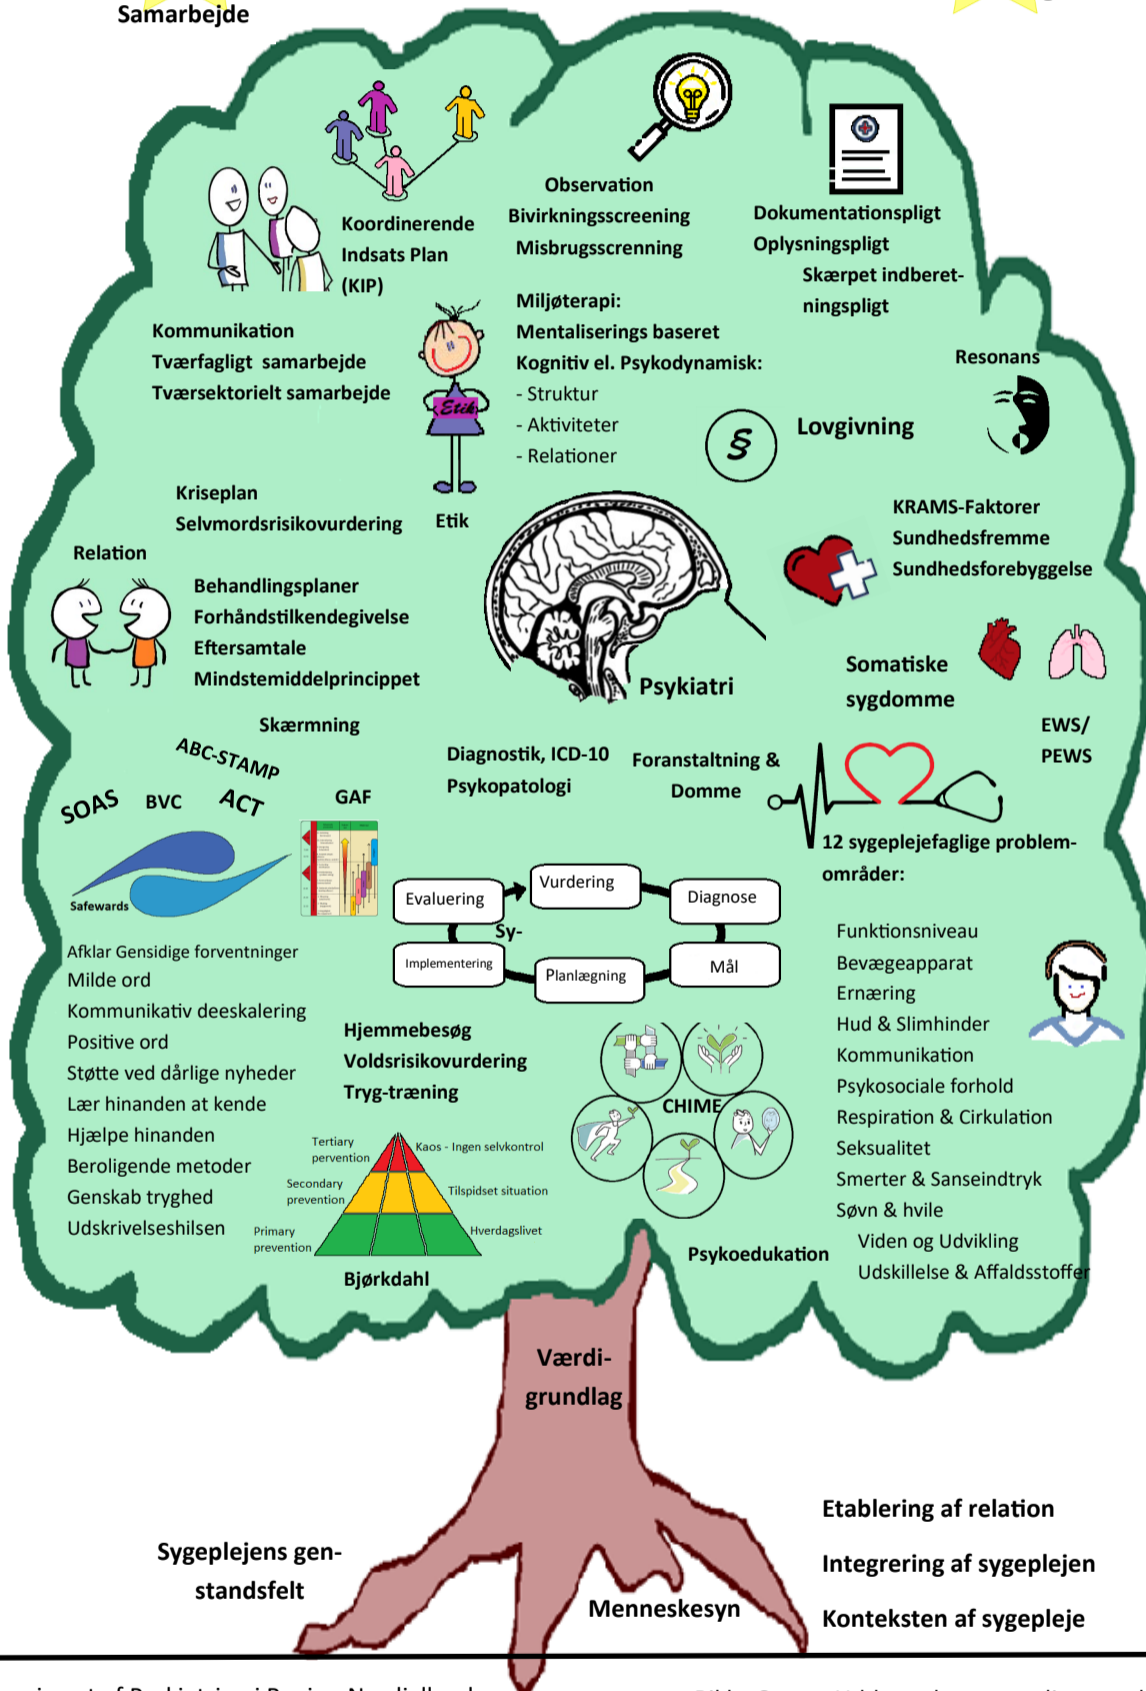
Samarbejde

Koordinerende Indsats Plan (KIP)

Observation
Bivirkningsscreening
Misbrugsscrenning

Dokumentationspligt
Oplysningspligt
Skærpet indberetningspligt

Kommunikation
Tværfagligt samarbejde
Tværsektorielt samarbejde

Etik

Miljøterapi:
Mentaliserings baseret
Kognitiv el. Psykodynamisk:
- Struktur
- Aktiviteter
- Relationer

Resonans

§

Lovgivning

Kriseplan
Selvmordsrisikovurdering

Etik

KRAMS-Faktorer
Sundhedsfremme
Sundhedsforebyggelse

Relation

Behandlingsplaner
Forhåndstilkendegivelse
Eftersamtale
Mindstemiddelprincippet

Psykiatri

Somatiske sygdomme

Skærmning

ABC-STAMP

SOAS BVC ACT

GAF

Diagnostik, ICD-10
Psykopatologi

Foranstaltning & Domme

EWS/ PEWS

12 sygeplejefaglige problemområder:

Safewards

Evaluering
Vurdering
Diagnose
Sy-
Implementering
Planlægning
Mål

Afklar Gensidige forventninger
Milde ord
Kommunikativ deeskalering
Positive ord
Støtte ved dårlige nyheder
Lær hinanden at kende
Hjælpe hinanden
Beroligende metoder
Genskab tryghed
Udskrivelseshilsen

Hjemmebesøg
Voldsrisikovurdering
Tryg-træning

CHIME

Funktionsniveau
Bevægeapparat
Ernæring
Hud & Slimhinder
Kommunikation
Psykosociale forhold
Respiration & Cirkulation
Seksualitet
Smerter & Sanseindtryk
Søvn & hvile
Viden og Udvikling
Udskillelse & Affaldsstoffer

Tertiary pervention
Secondary prevention
Primary prevention
Kaos - Ingen selvkontrol
Tilspidset situation
Hverdagslivet

Bjørkdahl

Psykoedukation

Værdigrundlag

Etablering af relation
Integrering af sygeplejen
Konteksten af sygepleje

Sygeplejens genstandsfelt

Menneskesyn